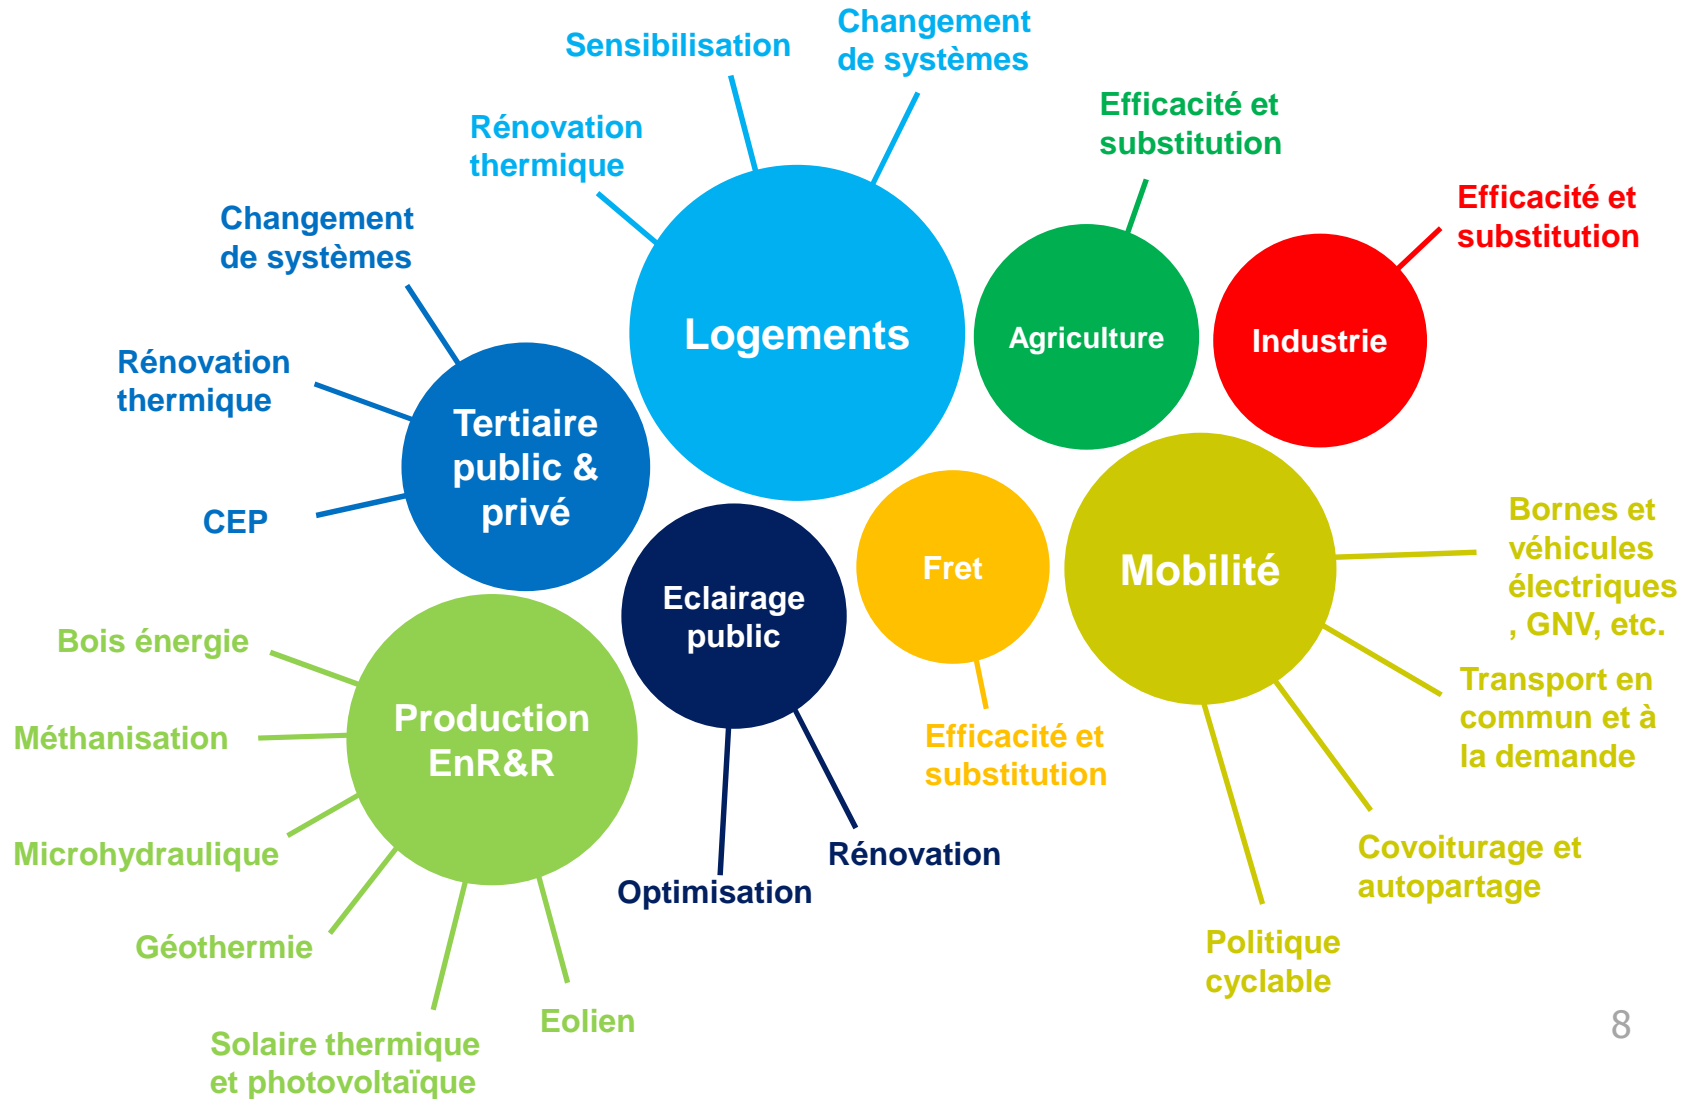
Sensibilisation

Changement de systèmes

Rénovation thermique

Logements

Efficacité et substitution

Agriculture

Efficacité et substitution

Industrie

Changement de systèmes

Rénovation thermique

Tertiaire public & privé

CEP

Eclairage public

Fret

Mobilité

Bornes et véhicules électriques , GNV, etc.

Transport en commun et à la demande

Covoiturage et autopartage

Politique cyclable

Efficacité et substitution

Rénovation

Optimisation

Production EnR&R

Bois énergie

Méthanisation

Microhydraulique

Géothermie

Solaire thermique et photovoltaïque

Eolien

8